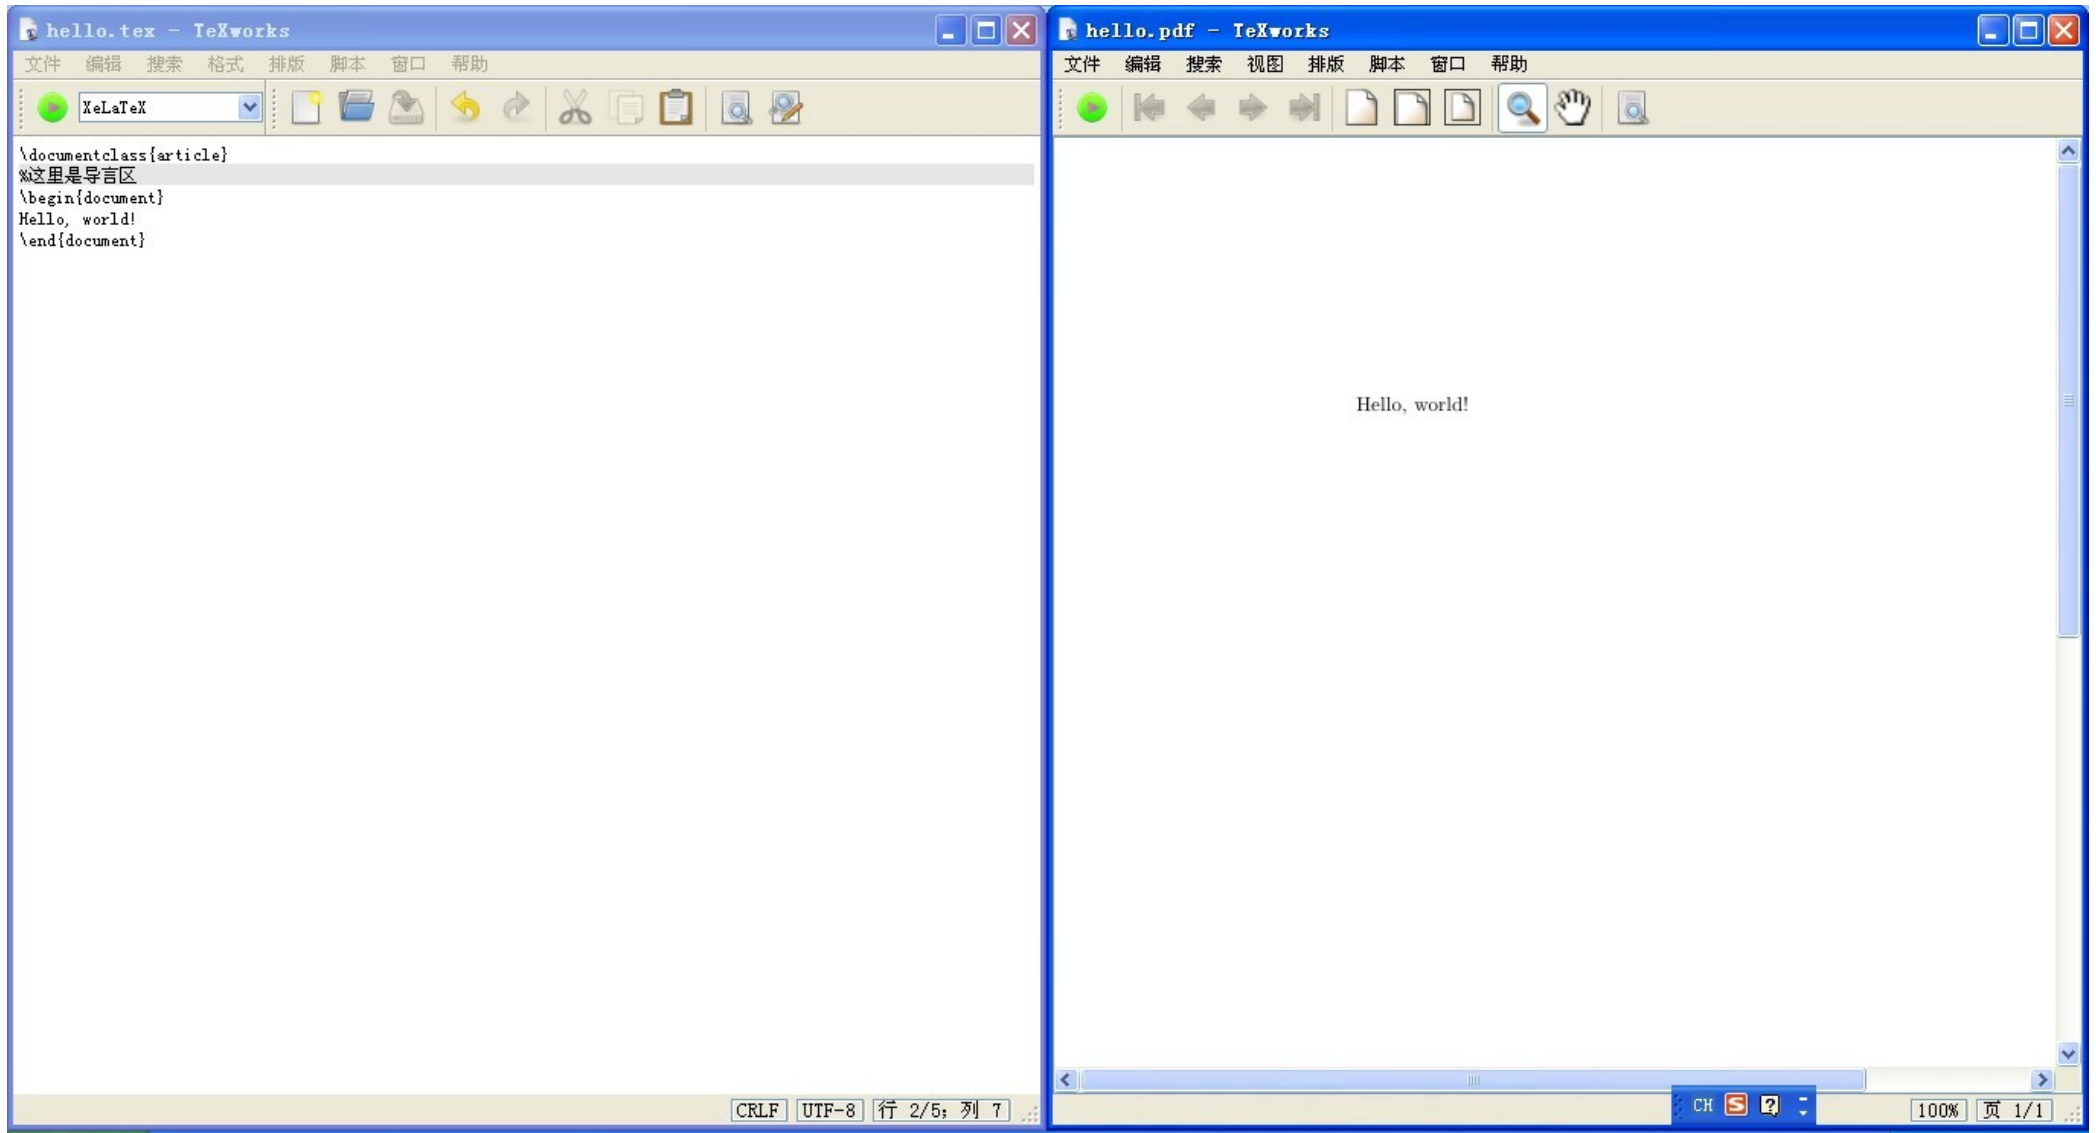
hello.tex - TeXworks

文件 编辑 搜索 格式 排版 脚本 窗口 帮助

XeLaTeX

\documentclass{article}
%这里是导言区
\begin{document}
Hello, world!
\end{document}

CRLF UTF-8 行 2/5; 列 7

hello.pdf - TeXworks

文件 编辑 搜索 视图 排版 脚本 窗口 帮助

Hello, world!

CH S

100% 页 1/1